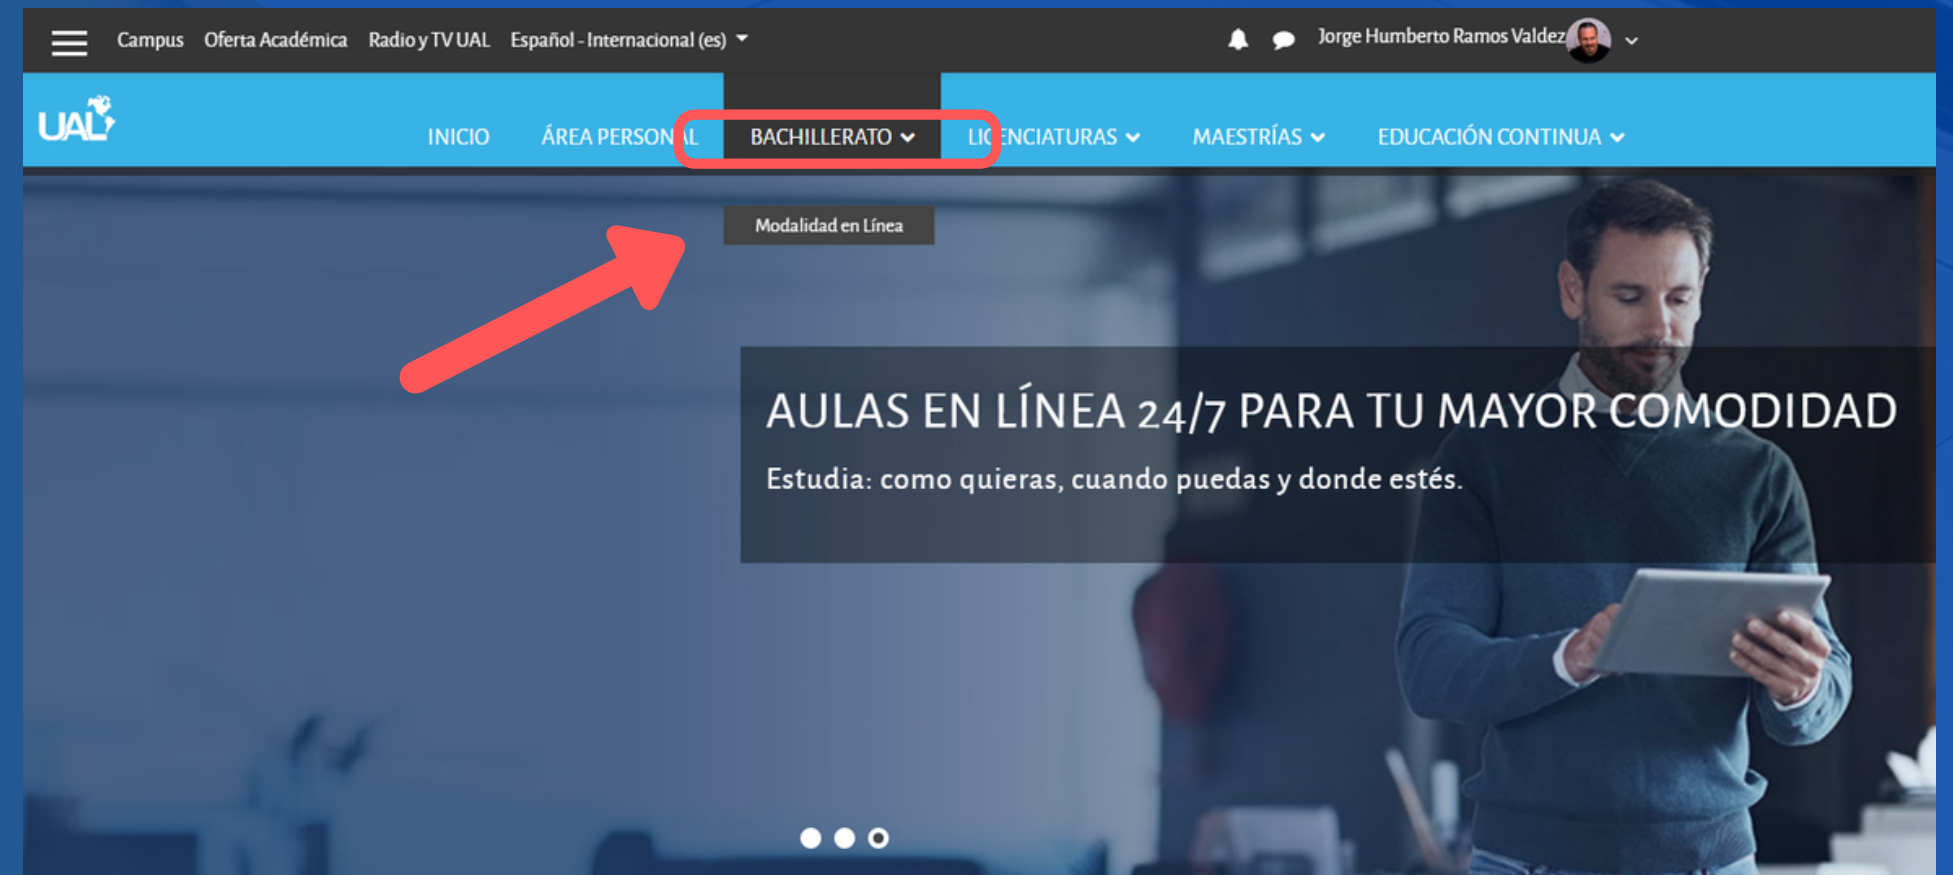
Campus Oferta Académica Radio y TV UAL Español - Internacional (es)

Jorge Humberto Ramos Valdez

UAL

INICIO ÁREA PERSON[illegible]L BACHILLERATO LIC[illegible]ENCIATURAS MAESTRÍAS EDUCACIÓN CONTINUA

Modalidad en Línea

AULAS EN LÍNEA 24/7 PARA TU MAYOR COMODIDAD

Estudia: como quieras, cuando puedas y donde estés.